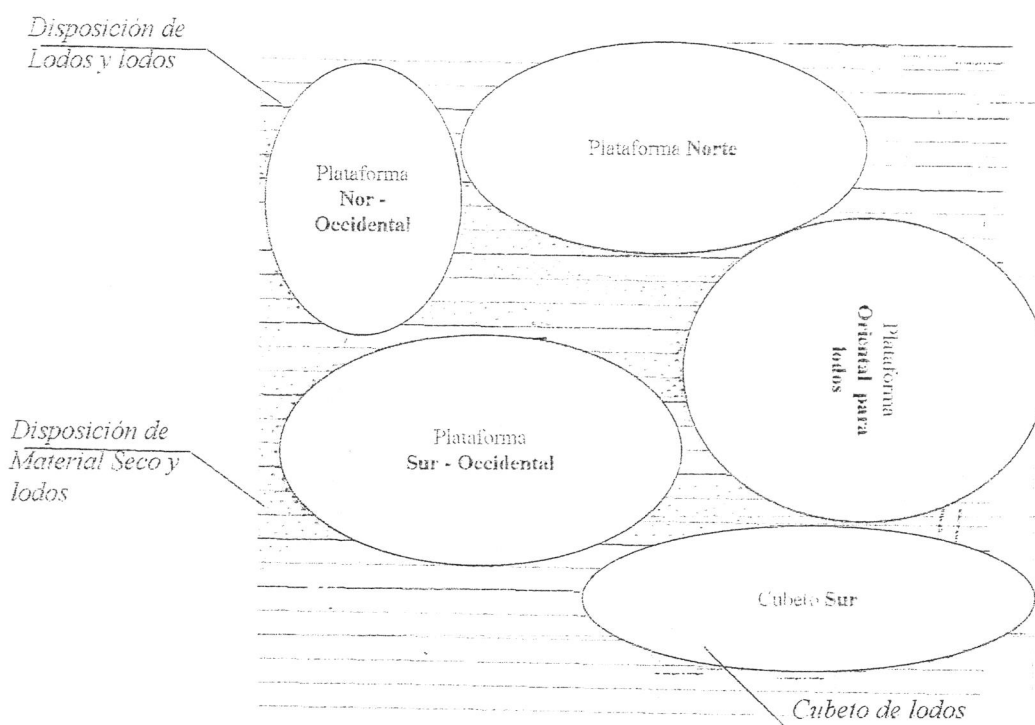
Disposición de Lodos y lodos

Plataforma Nor - Occidental

Plataforma Norte

Plataforma Oriental para lodos

Disposición de Material Seco y lodos

Plataforma Sur - Occidental

Cubeto Sur

Cubeto de lodos